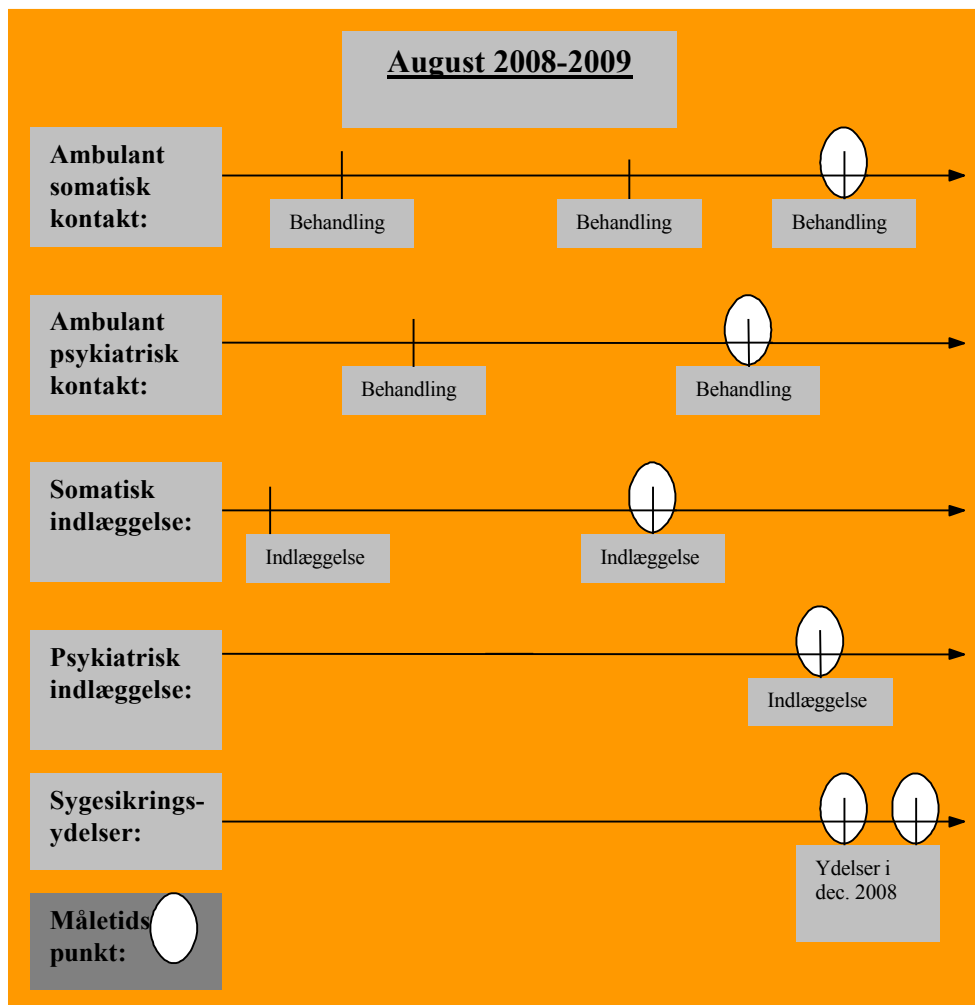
August 2008-2009

Ambulant somatisk kontakt:

Behandling

Behandling

Behandling

Ambulant psykiatrisk kontakt:

Behandling

Behandling

Somatisk indlæggelse:

Indlæggelse

Indlæggelse

Psykiatrisk indlæggelse:

Indlæggelse

Sygesikrings-ydelser:

Ydelser i dec. 2008

Måletids punkt: